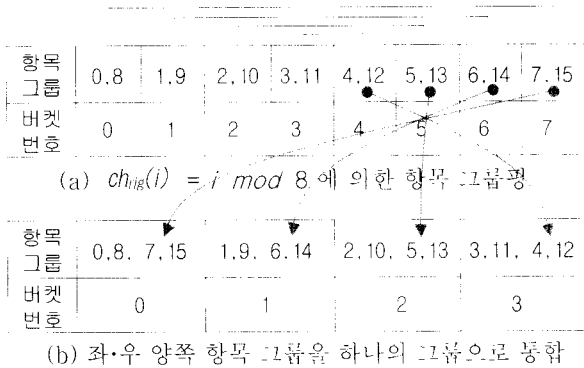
| 항목 그룹 | 0,8 | 1,9 | 2,10 | 3,11 | 4,12 | 5,13 | 6,14 | 7,15 |
|---|---|---|---|---|---|---|---|---|
| 버켓 번호 | 0 | 1 | 2 | 3 | 4 | 5 | 6 | 7 |

(a) $ch_{ig}(i)$ = $i$ mod 8 에 의한 항목 그룹핑

| 항목 그룹 | 0,8, 7,15 | 1,9, 6,14 | 2,10, 5,13 | 3,11, 4,12 |
|---|---|---|---|---|
| 버켓 번호 | 0 | 1 | 2 | 3 |

(b) 좌•우 양쪽 항목 그룹을 하나의 그룹으로 통합